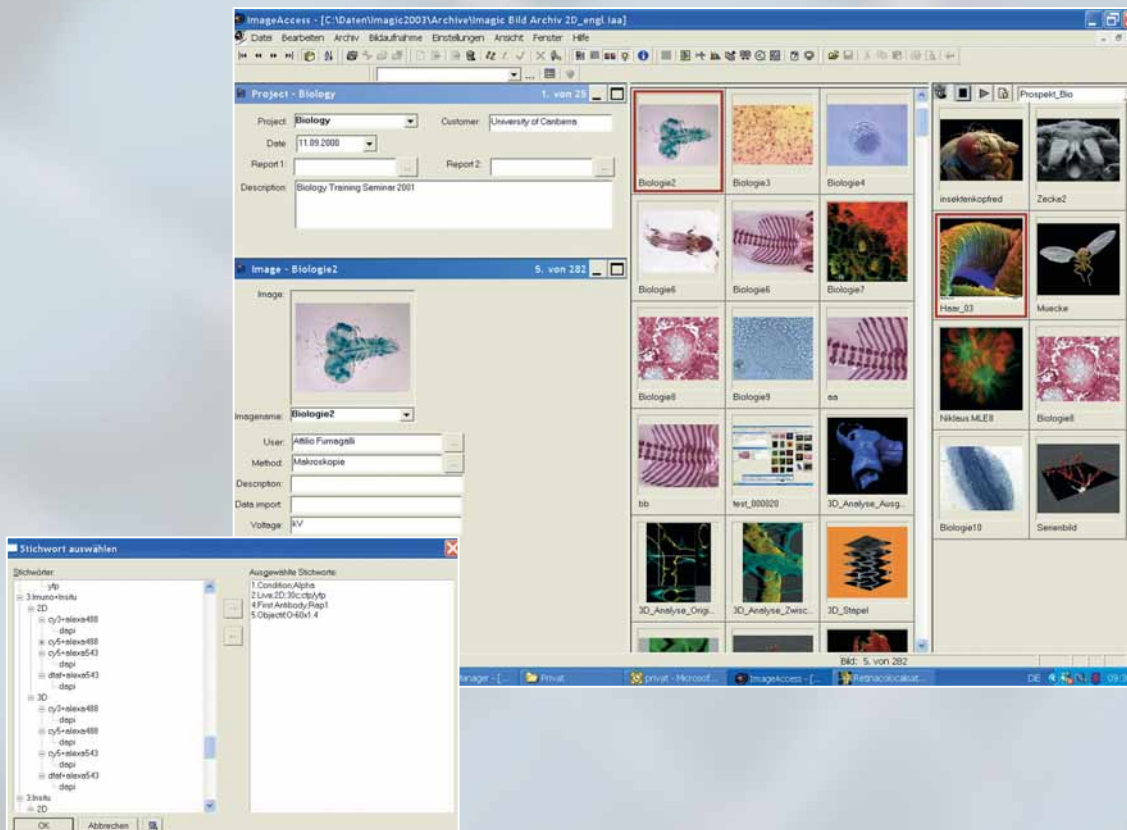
ImageAccess - [C:\Daten\Imagic2003\Archive\Imagic Bild Archiv 2D_engl.iaa]

Datei Bearbeiten Archiv Bildaufnahme Einstellungen Ansicht Fenster Hilfe

Project - Biology 1. von 25

Project: Biology Customer: University of Canberra

Date: 11.09.2000

Report 1: Report 2:

Description: Biology Training Seminar 2001

Image - Biologie2 5. von 282

Image:

Imagename: Biologie2

User: Attilio Fumagalli

Method: Makroskopie

Description:

Data import:

Voltage: kV

Biologie2 Biologie3 Biologie4

Biologie6 Biologie6 Biologie7

Biologie8 Biologie9 aa

bb test_000020 3D_Analyse_Ausg...

3D_Analyse_Origi... 3D_Analyse_Zwisc... 3D_Stapel

Prospekt_Bio

insektenkopfred Zecke2

Haar_03 Muecke

Nikleus MLE8 Biologie8

Biologie10 Serienbild

Bild: 5. von 282

Manager - [... Privat privat - Microsof... ImageAccess - [... Retinacolocalisat... DE 09:3

Stichwort auswählen

Stichwörter:

yfp
3:Imuno+Insitu
2D
cy3+alexa488
dapi
cy5+alexa488
cy5+alexa543
dapi
dtaf+alexa543
dapi
3D
cy3+alexa488
dapi
cy5+alexa488
dapi
cy5+alexa543
dapi
dtaf+alexa543
dapi
3:Insitu
2D

Ausgewählte Stichworte:

1.Condition:Alpha
2.Live:2D:3b:cfp/yfp
4.First Antibody:Rap1
5.Objectif:O-60x1.4

OK Abbrechen